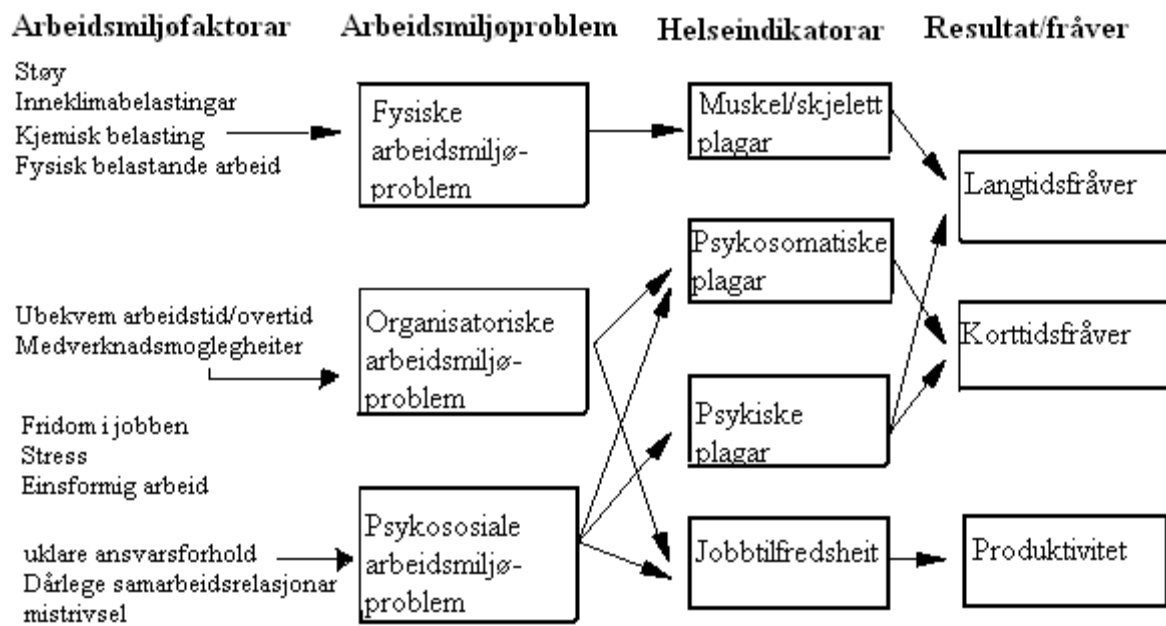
Arbeidsmiljøfaktorar

Arbeidsmiljoproblem

Helseindikatorar

Resultat/fråver

Støy
Inneklimabelastingar
Kjemisk belasting
Fysisk belastande arbeid

Fysiske arbeidsmiljøproblem

Muskel/skjelett plagar

Langtidsfråver

Psykosomatiske plagar

Ubekvem arbeidstid/overtid
Medverknadsmoglegheiter

Organisatoriske arbeidsmiljøproblem

Korttidsfråver

Fridom i jobben
Stress
Einsformig arbeid

Psykiske plagar

uklare ansvarsforhold
Dårlege samarbeidsrelasjonar
mistrivsel

Psykososiale arbeidsmiljøproblem

Jobbtilfredsheit

Produktivitet